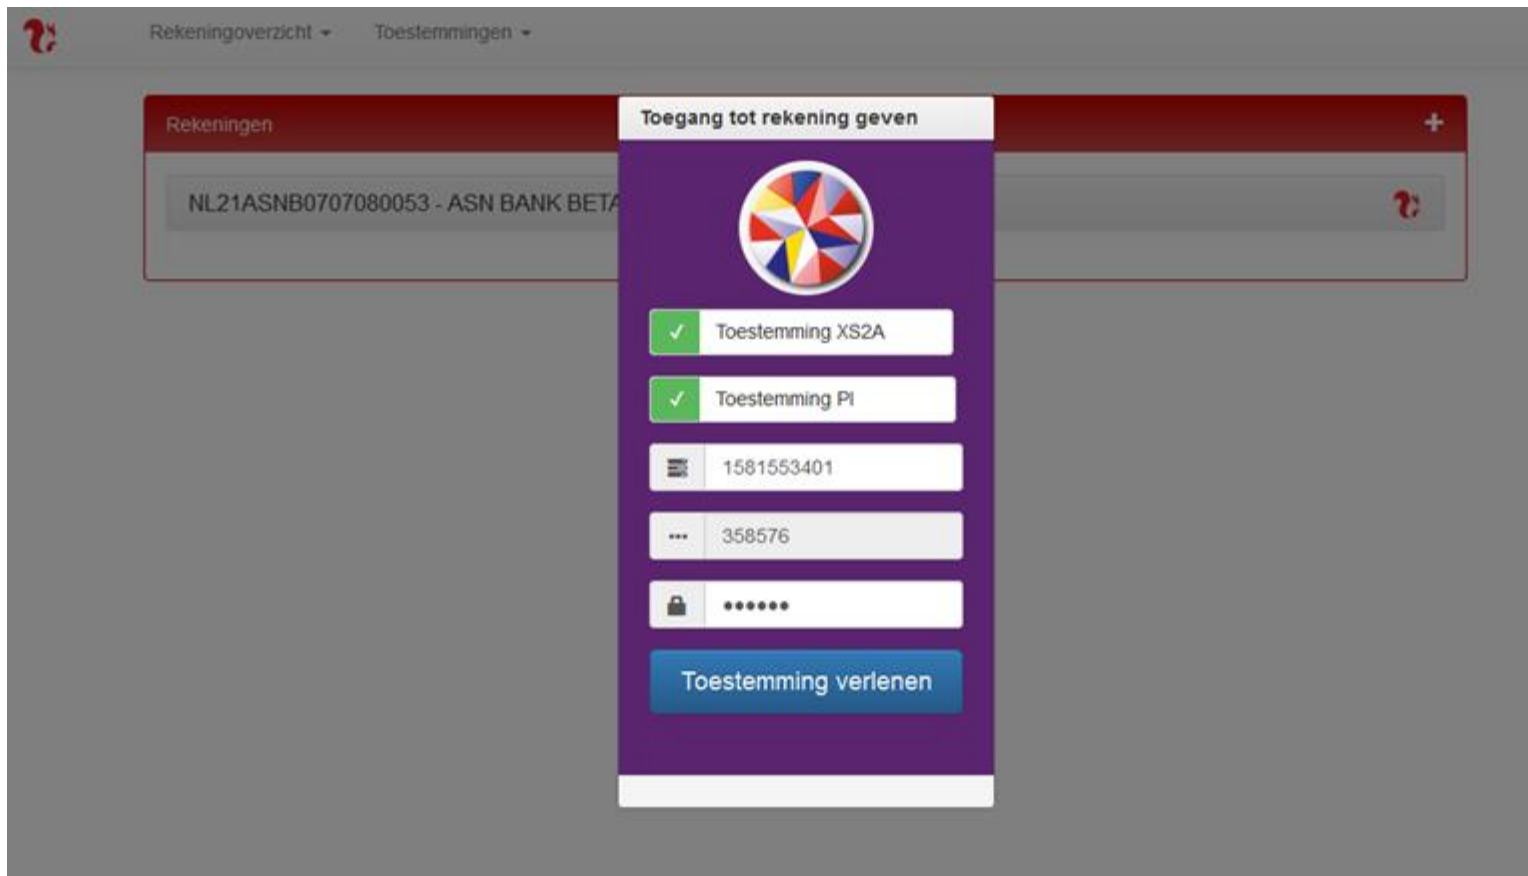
Rekeningoverzicht ▾ Toestemmingen ▾

Rekeningen

+

NL21ASNB0707080053 - ASN BANK BETA

Toegang tot rekening geven

✓ Toestemming XS2A

✓ Toestemming PI

1581553401

358576

••••••

Toestemming verlenen